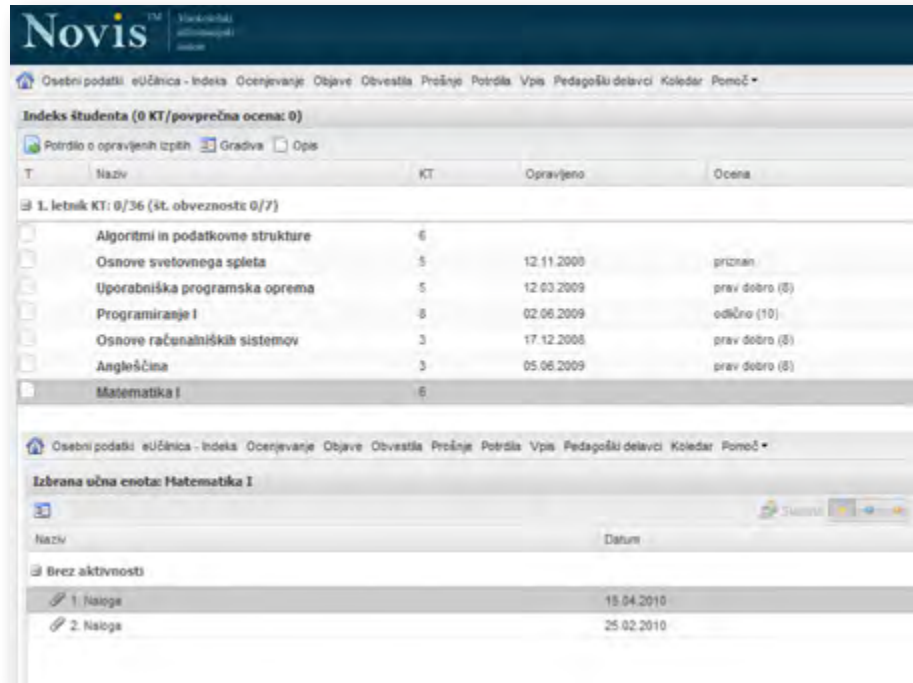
Novis™ Visokošolski informacijski sistem

Osebni podatki eUčilnica - Indeks Ocenjevanje Objave Obvestila Prošnje Potrdila Vpis Pedagoški delavci Koledar Pomoč ▾

Indeks študenta (0 KT/povprečna ocena: 0)

Potrdilo o opravljenih izpitih Gradiva Opis

| T | Naziv | KT | Opravljeno | Ocena |
|---|---|---|---|---|
| | 1. letnik KT: 0/36 (št. obveznosti: 0/7) | | | |
| | Algoritmi in podatkovne strukture | 6 | | |
| | Osnove svetovnega spleta | 5 | 12.11.2008 | priznan |
| | Uporabniška programska oprema | 5 | 12.03.2009 | prav dobro (8) |
| | Programiranje I | 8 | 02.06.2009 | odlično (10) |
| | Osnove računalniških sistemov | 3 | 17.12.2008 | prav dobro (8) |
| | Angleščina | 3 | 05.06.2009 | prav dobro (8) |
| | Matematika I | 6 | | |

Osebni podatki eUčilnica - Indeks Ocenjevanje Objave Obvestila Prošnje Potrdila Vpis Pedagoški delavci Koledar Pomoč ▾

Izbrana učna enota: Matematika I

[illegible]

| Naziv | Datum |
|---|---|
| Brez aktivnosti | |
| 1. Naloga | 15.04.2010 |
| 2. Naloga | 25.02.2010 |